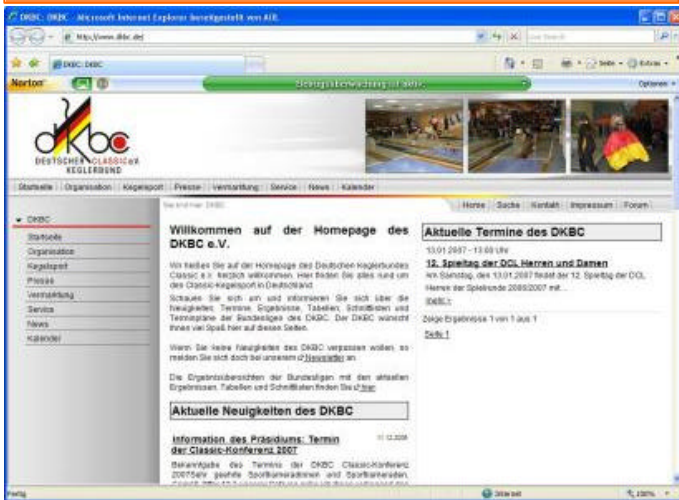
DKBC: DKBC - Microsoft Internet Explorer bereitgestellt von AOL

http://www.dkbc.de/

DKBC: DKBC

Norton

Sitzungsüberwachung ist aktiv

Optionen

dkbc
DEUTSCHER CLASSIC e.V.
KEGLERBUND

Startseite | Organisation | Kegelsport | Presse | Vermarktung | Service | News | Kalender

Sie sind hier: DKBC

Home | Suche | Kontakt | Impressum | Forum

DKBC
Startseite
Organisation
Kegelsport
Presse
Vermarktung
Service
News
Kalender

Willkommen auf der Homepage des DKBC e.V.

Wir heißen Sie auf der Homepage des Deutschen Keglerbundes Classic e.V. herzlich willkommen. Hier finden Sie alles rund um den Classic-Kegelsport in Deutschland.

Schauen Sie sich um und informieren Sie sich über die Neuigkeiten, Termine, Ergebnisse, Tabellen, Schnittlisten und Terminpläne der Bundesligen des DKBC. Der DKBC wünscht Ihnen viel Spaß hier auf diesen Seiten.

Wenn Sie keine Neuigkeiten des DKBC verpassen wollen, so melden Sie sich doch bei unserem Newsletter an.

Die Ergebnisübersichten der Bundesligen mit den aktuellen Ergebnissen, Tabellen und Schnittlisten finden Sie hier.

Aktuelle Neuigkeiten des DKBC

Information des Präsidiums: Termin der Classic-Konferenz 2007

Bekanntgabe des Termins der DKBC Classic-Konferenz 2007 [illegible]

Aktuelle Termine des DKBC

13.01.2007 - 13:00 Uhr

12. Spieltag der DCL Herren und Damen

Am Samstag, den 13.01.2007 findet der 12. Spieltag der DCL Herren der Spielrunde 2006/2007 mit...

mehr »

Zeige Ergebnisse 1 von 1 aus 1

Seite 1

Fertig

Internet

100%